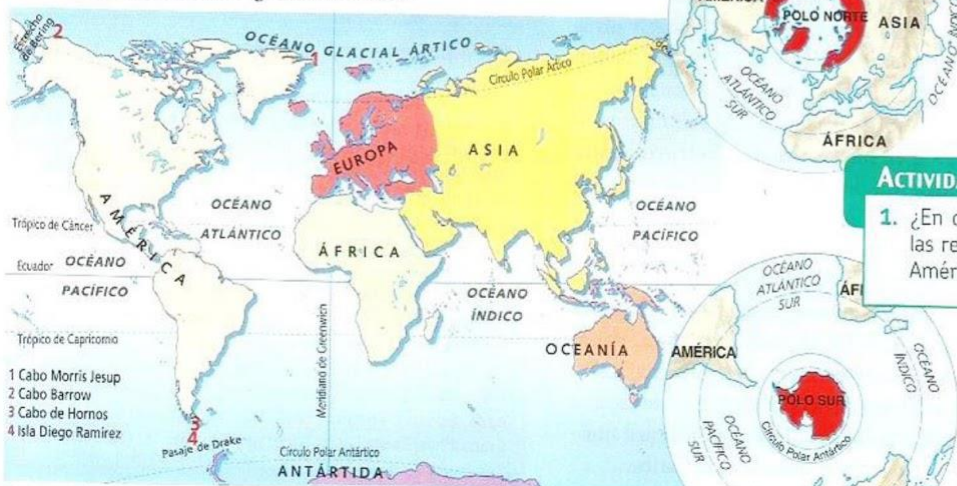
Estrecho de Bering
2
OCÉANO GLACIAL ÁRTICO
1
Círculo Polar Ártico
POLO NORTE
ASIA
OCÉANO
OCÉANO ATLÁNTICO SUR
ÁFRICA
EUROPA
ASIA
AMÉRICA
Trópico de Cáncer
OCÉANO ATLÁNTICO
ÁFRICA
OCÉANO PACÍFICO
Ecuador
OCÉANO PACÍFICO
OCÉANO ÍNDICO
Trópico de Capricornio
Meridiano de Greenwich
OCEANÍA
1 Cabo Morris Jesup
2 Cabo Barrow
3 Cabo de Hornos
4 Isla Diego Ramírez
3
4
Pasaje de Drake
Círculo Polar Antártico
ANTÁRTIDA
ACTIVID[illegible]
1. ¿En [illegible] las re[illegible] Amér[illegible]
OCÉANO ATLÁNTICO SUR
ÁF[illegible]
AMÉRICA
OCÉANO ÍNDICO
POLO SUR
OCÉANO PACÍFICO SUR
Círculo Polar Antártico